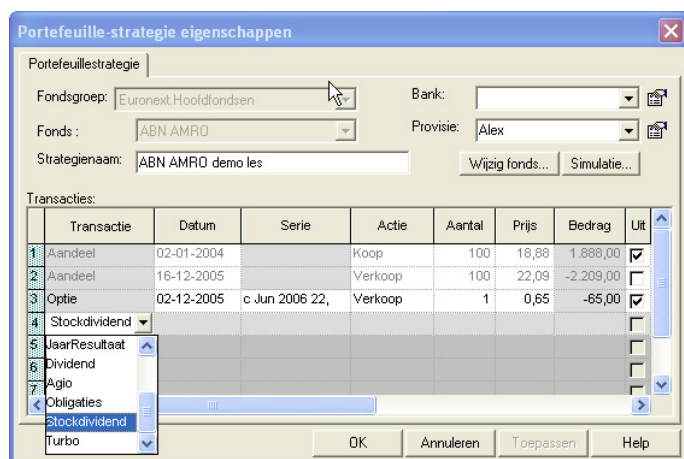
Portefeuille-strategie eigenschappen

Portefeuillestrategie

Fondsgroep: Euronext.Hoofdfondsen

Fonds : ABN AMRO

Strategienaam: ABN AMRO demo les

Bank:

Provisie: Alex

Wijzig fonds...

Simulatie...

Transacties:

| | Transactie | Datum | Serie | Actie | Aantal | Prijs | Bedrag | Uit |
|---|---|---|---|---|---|---|---|---|
| 1 | Aandeel | 02-01-2004 | | Koop | 100 | 18,88 | 1.888,00 | ☑ |
| 2 | Aandeel | 16-12-2005 | | Verkoop | 100 | 22,09 | -2.209,00 | ☐ |
| 3 | Optie | 02-12-2005 | c Jun 2006 22, | Verkoop | 1 | 0,65 | -65,00 | ☑ |
| 4 | Stockdividend | | | | | | | ☐ |
| 5 | | | | | | | | ☐ |
| 6 | | | | | | | | ☐ |
| 7 | | | | | | | | ☐ |

JaarResultaat
Dividend
Agio
Obligaties
Stockdividend
Turbo

OK
Annuleren
Toepassen
Help